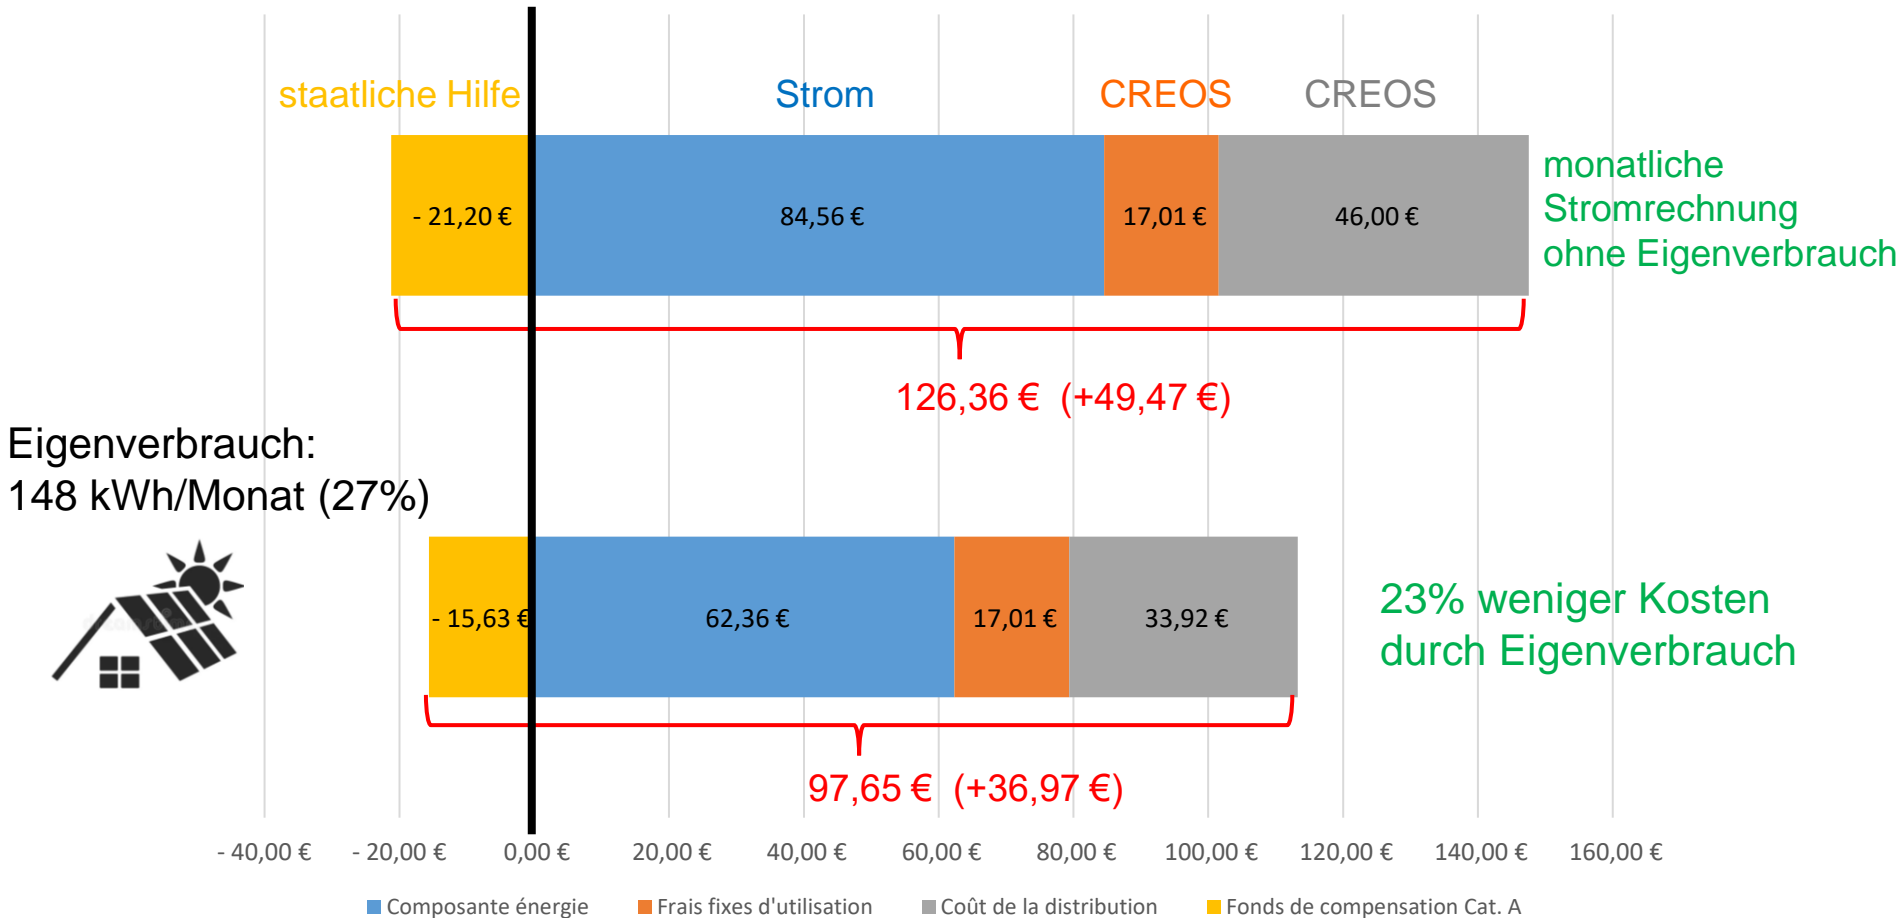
staatliche Hilfe

Strom

CREOS

CREOS

- 21,20 €

84,56 €

17,01 €

46,00 €

monatliche Stromrechnung ohne Eigenverbrauch

126,36 € (+49,47 €)

Eigenverbrauch:
148 kWh/Monat (27%)

- 15,63 €

62,36 €

17,01 €

33,92 €

23% weniger Kosten durch Eigenverbrauch

97,65 € (+36,97 €)

- 40,00 €
- 20,00 €
0,00 €
20,00 €
40,00 €
60,00 €
80,00 €
100,00 €
120,00 €
140,00 €
160,00 €

Composante énergie
Frais fixes d'utilisation
Coût de la distribution
Fonds de compensation Cat. A